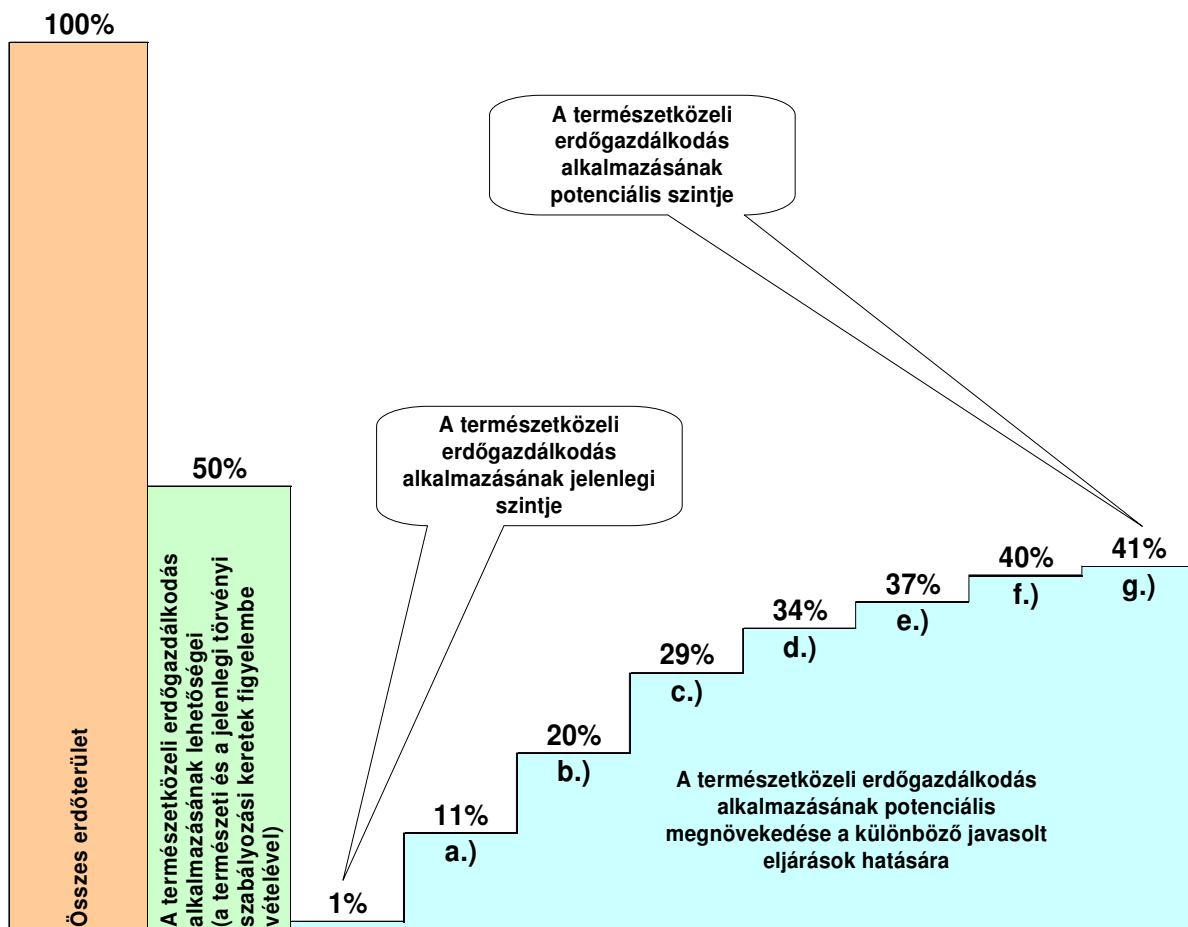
100%

Összes erdőterület

50%

A természetközeli erdőgazdálkodás alkalmazásának lehetőségei (a természeti és a jelenlegi törvényi szabályozási keretek figyelembe vételével)

A természetközeli erdőgazdálkodás alkalmazásának potenciális szintje

A természetközeli erdőgazdálkodás alkalmazásának jelenlegi szintje

1%

11%
a.)

20%
b.)

29%
c.)

34%
d.)

37%
e.)

40%
f.)

41%
g.)

A természetközeli erdőgazdálkodás alkalmazásának potenciális megnövekedése a különböző javasolt eljárások hatására